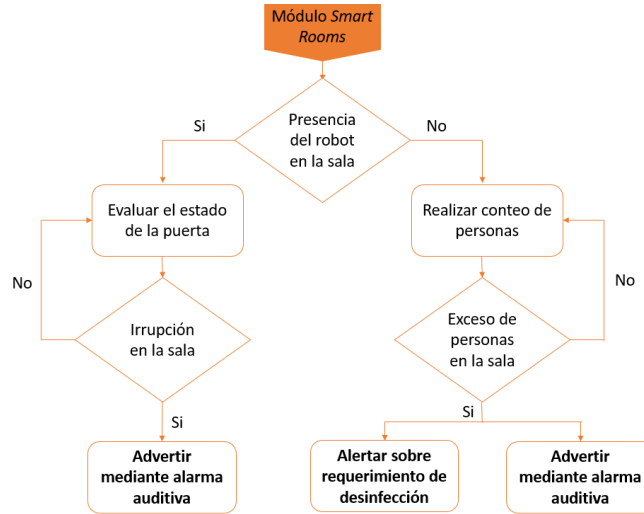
Módulo *Smart Rooms*

Presencia del robot en la sala

Si

No

Evaluar el estado de la puerta

Realizar conteo de personas

No

Irrupción en la sala

No

Exceso de personas en la sala

Si

Si

**Advertir mediante alarma auditiva**

**Alertar sobre requerimiento de desinfección**

**Advertir mediante alarma auditiva**